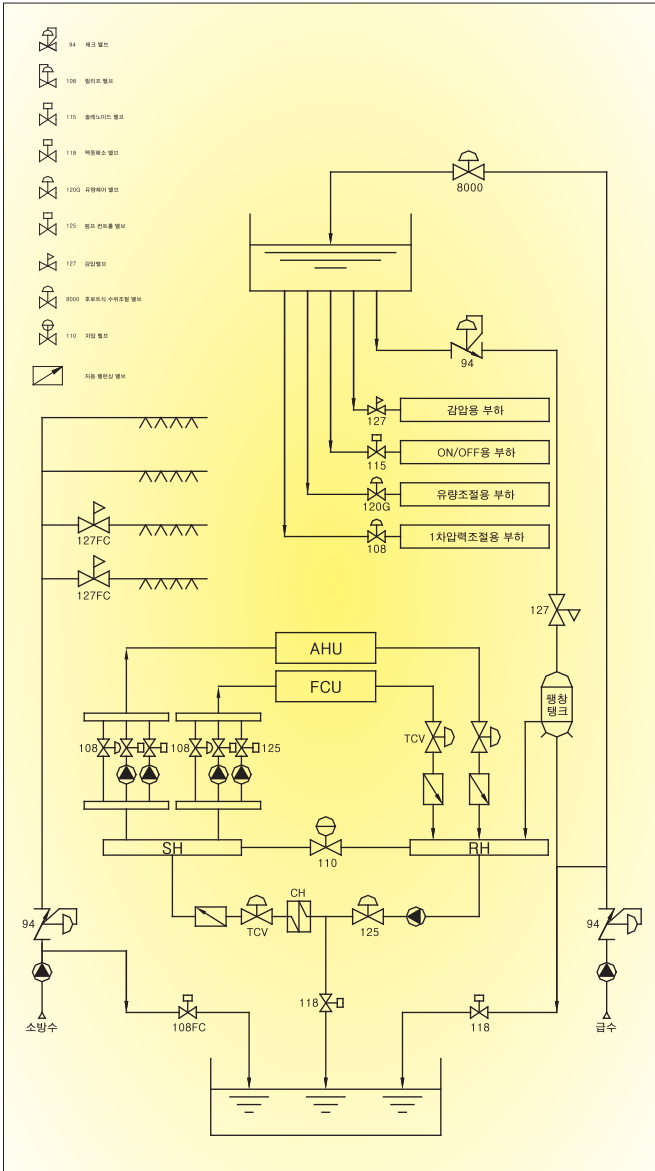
94 체크 밸브
108 릴리프 밸브
115 솔레노이드 밸브
118 역류방지 밸브
120G 유량제어 밸브
125 펌프 컨트롤 밸브
127 감압밸브
8000 후로트식 수위조절 밸브
110 차압 밸브
자동 밸런싱 밸브

8000
94
127 감압용 부하
115 ON/OFF용 부하
120G 유량조절용 부하
108 1차압력조절용 부하
127FC
127FC
127
AHU
FCU
팽창 탱크
108 108 125
TCV
SH
110
RH
CH
94
TCV
125
94
118
소방수
108FC
118
급수